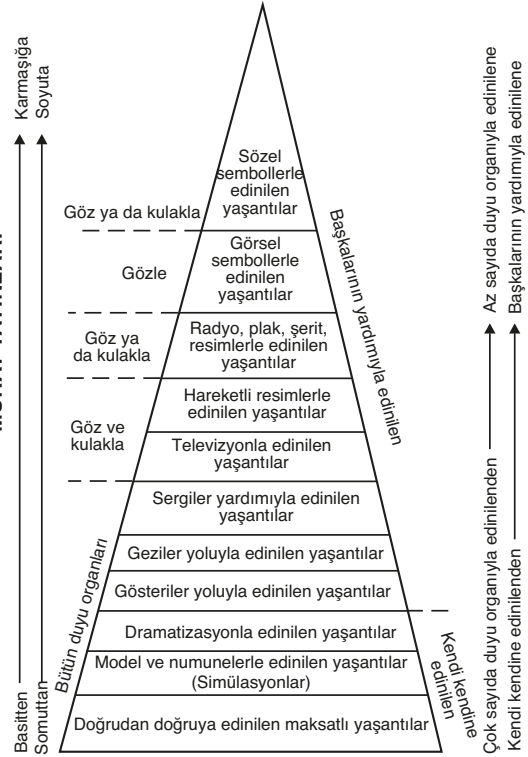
Basitten
Karmaşığa
Somuttan
Soyuta

Sözel sembollerle edinilen yaşantılar
Görsel sembollerle edinilen yaşantılar
Radyo, plak, şerit, resimlerle edinilen yaşantılar
Hareketli resimlerle edinilen yaşantılar
Televizyonla edinilen yaşantılar
Sergiler yardımıyla edinilen yaşantılar
Geziler yoluyla edinilen yaşantılar
Gösteriler yoluyla edinilen yaşantılar
Dramatizasyonla edinilen yaşantılar
Model ve numunelerle edinilen yaşantılar (Simülasyonlar)
Doğrudan doğruya edinilen maksatlı yaşantılar

Göz ya da kulakla
Gözle
Göz ya da kulakla
Göz ve kulakla
Bütün duyu organları

Başkalarının yardımıyla edinilen
Kendi kendine edinilen

Çok sayıda duyu organıyla edinilenden
Az sayıda duyu organıyla edinilene
Kendi kendine edinilenden
Başkalarının yardımıyla edinilene